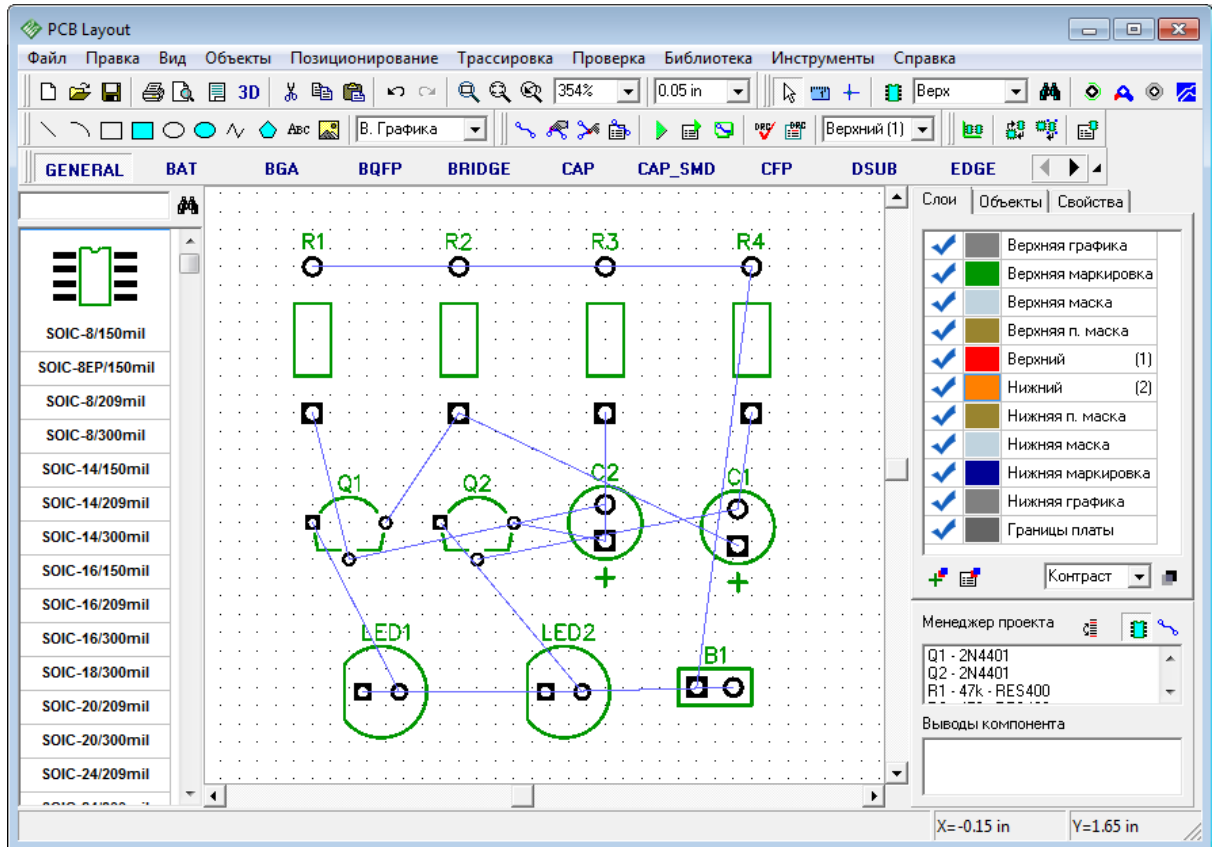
PCB Layout

Файл Правка Вид Объекты Позиционирование Трассировка Проверка Библиотека Инструменты Справка

3D 354% 0.05 in Верх

ABC В. Графика Верхний (1)

GENERAL BAT BGA BQFP BRIDGE CAP CAP_SMD CFP DSUB EDGE

SOIC-8/150mil
SOIC-8EP/150mil
SOIC-8/209mil
SOIC-8/300mil
SOIC-14/150mil
SOIC-14/209mil
SOIC-14/300mil
SOIC-16/150mil
SOIC-16/209mil
SOIC-16/300mil
SOIC-18/300mil
SOIC-20/209mil
SOIC-20/300mil
SOIC-24/209mil
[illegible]

R1 R2 R3 R4
Q1 Q2 C2 C1
+ +
LED1 LED2 B1

Слои | Объекты | Свойства

| Верхняя графика | |
|---|---|
| Верхняя маркировка | |
| Верхняя маска | |
| Верхняя п. маска | |
| Верхний | (1) |
| Нижний | (2) |
| Нижняя п. маска | |
| Нижняя маска | |
| Нижняя маркировка | |
| Нижняя графика | |
| Границы платы | |

Контраст

Менеджер проекта
Q1 - 2N4401
Q2 - 2N4401
R1 - 47k - RES400
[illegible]

Выводы компонента

X= -0.15 in Y=1.65 in